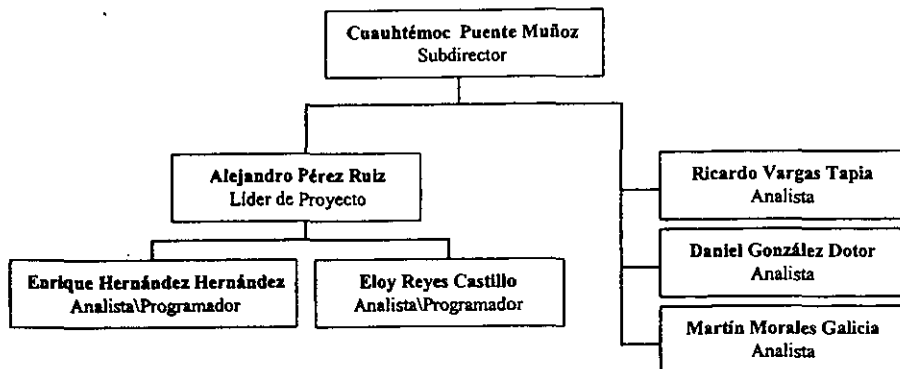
Cuauhtémoc Puente Muñoz
Subdirector

Alejandro Pérez Ruiz
Líder de Proyecto

Enrique Hernández Hernández
Analista\Programador

Eloy Reyes Castillo
Analista\Programador

Ricardo Vargas Tapia
Analista

Daniel González Dotor
Analista

Martín Morales Galicia
Analista